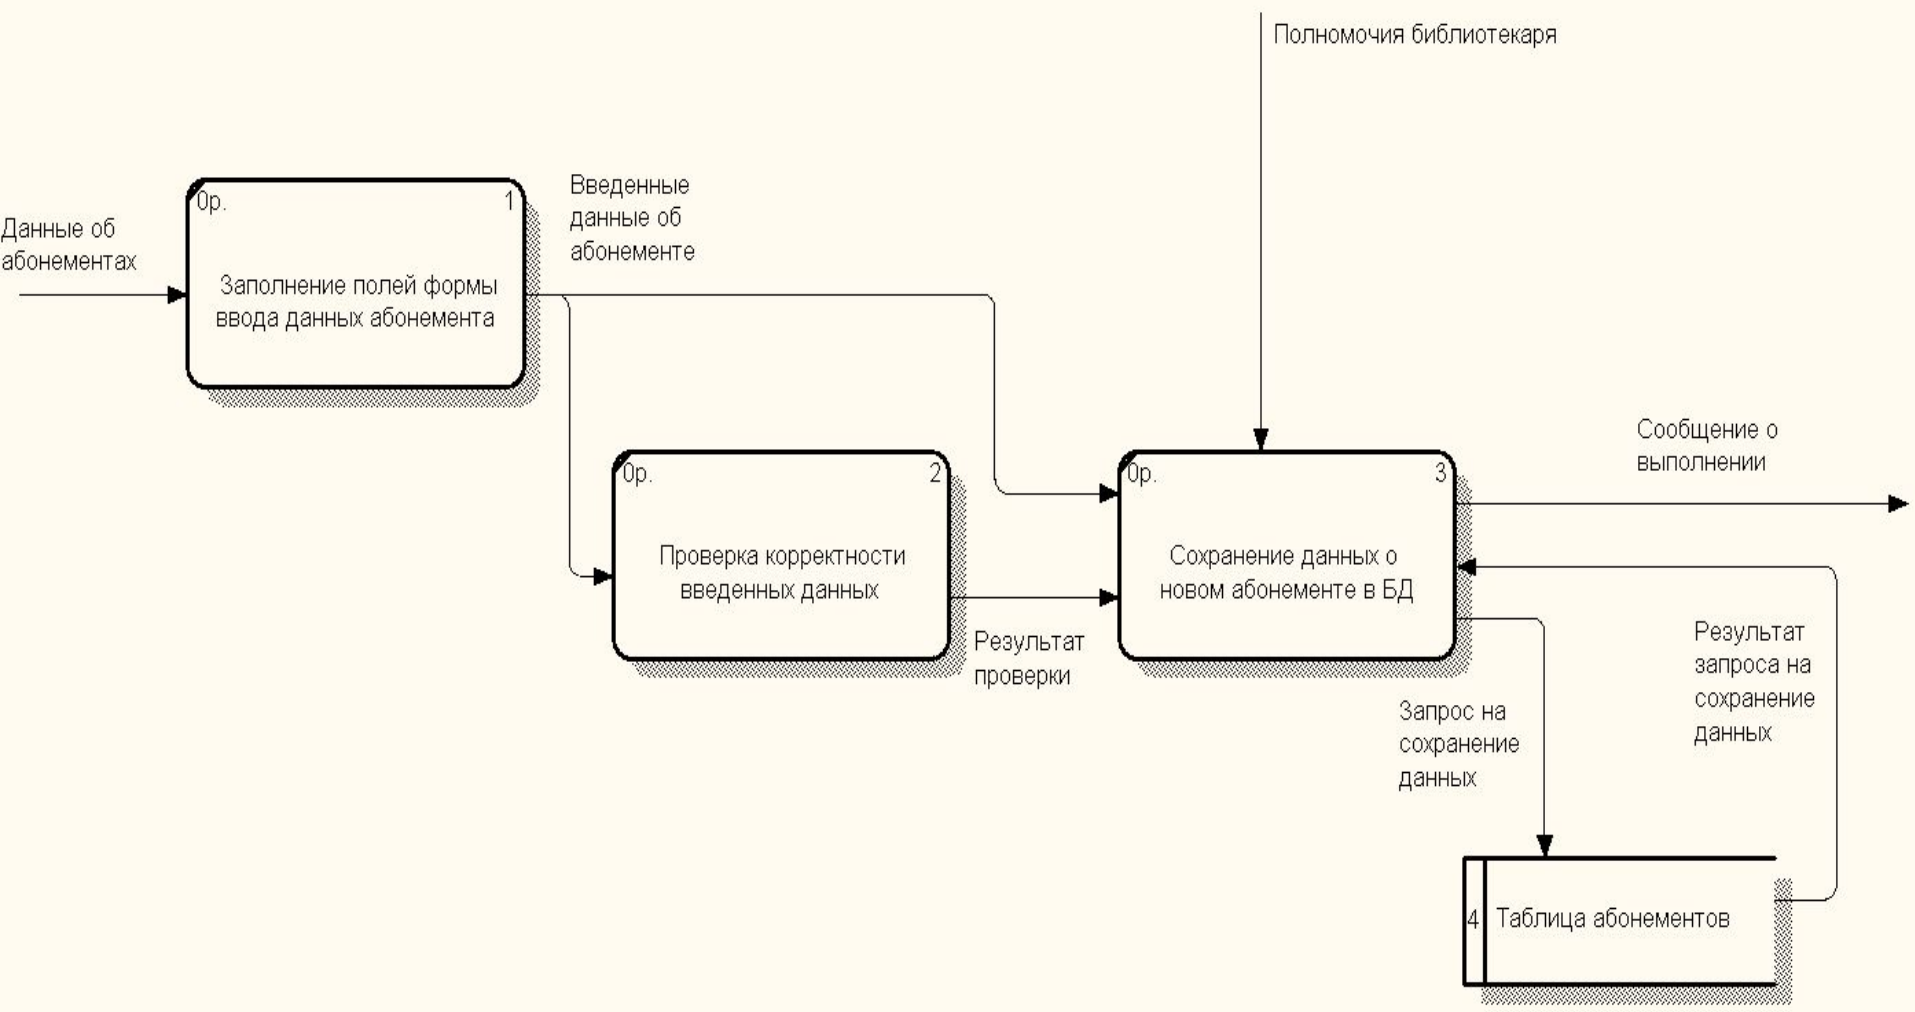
Полномочия библиотекаря

Данные об абонементах

0р.
1
Заполнение полей формы ввода данных абонемента

Введенные данные об абонементе

0р.
2
Проверка корректности введенных данных

Результат проверки

0р.
3
Сохранение данных о новом абонементе в БД

Сообщение о выполнении

Запрос на сохранение данных

Результат запроса на сохранение данных

4
Таблица абонементов